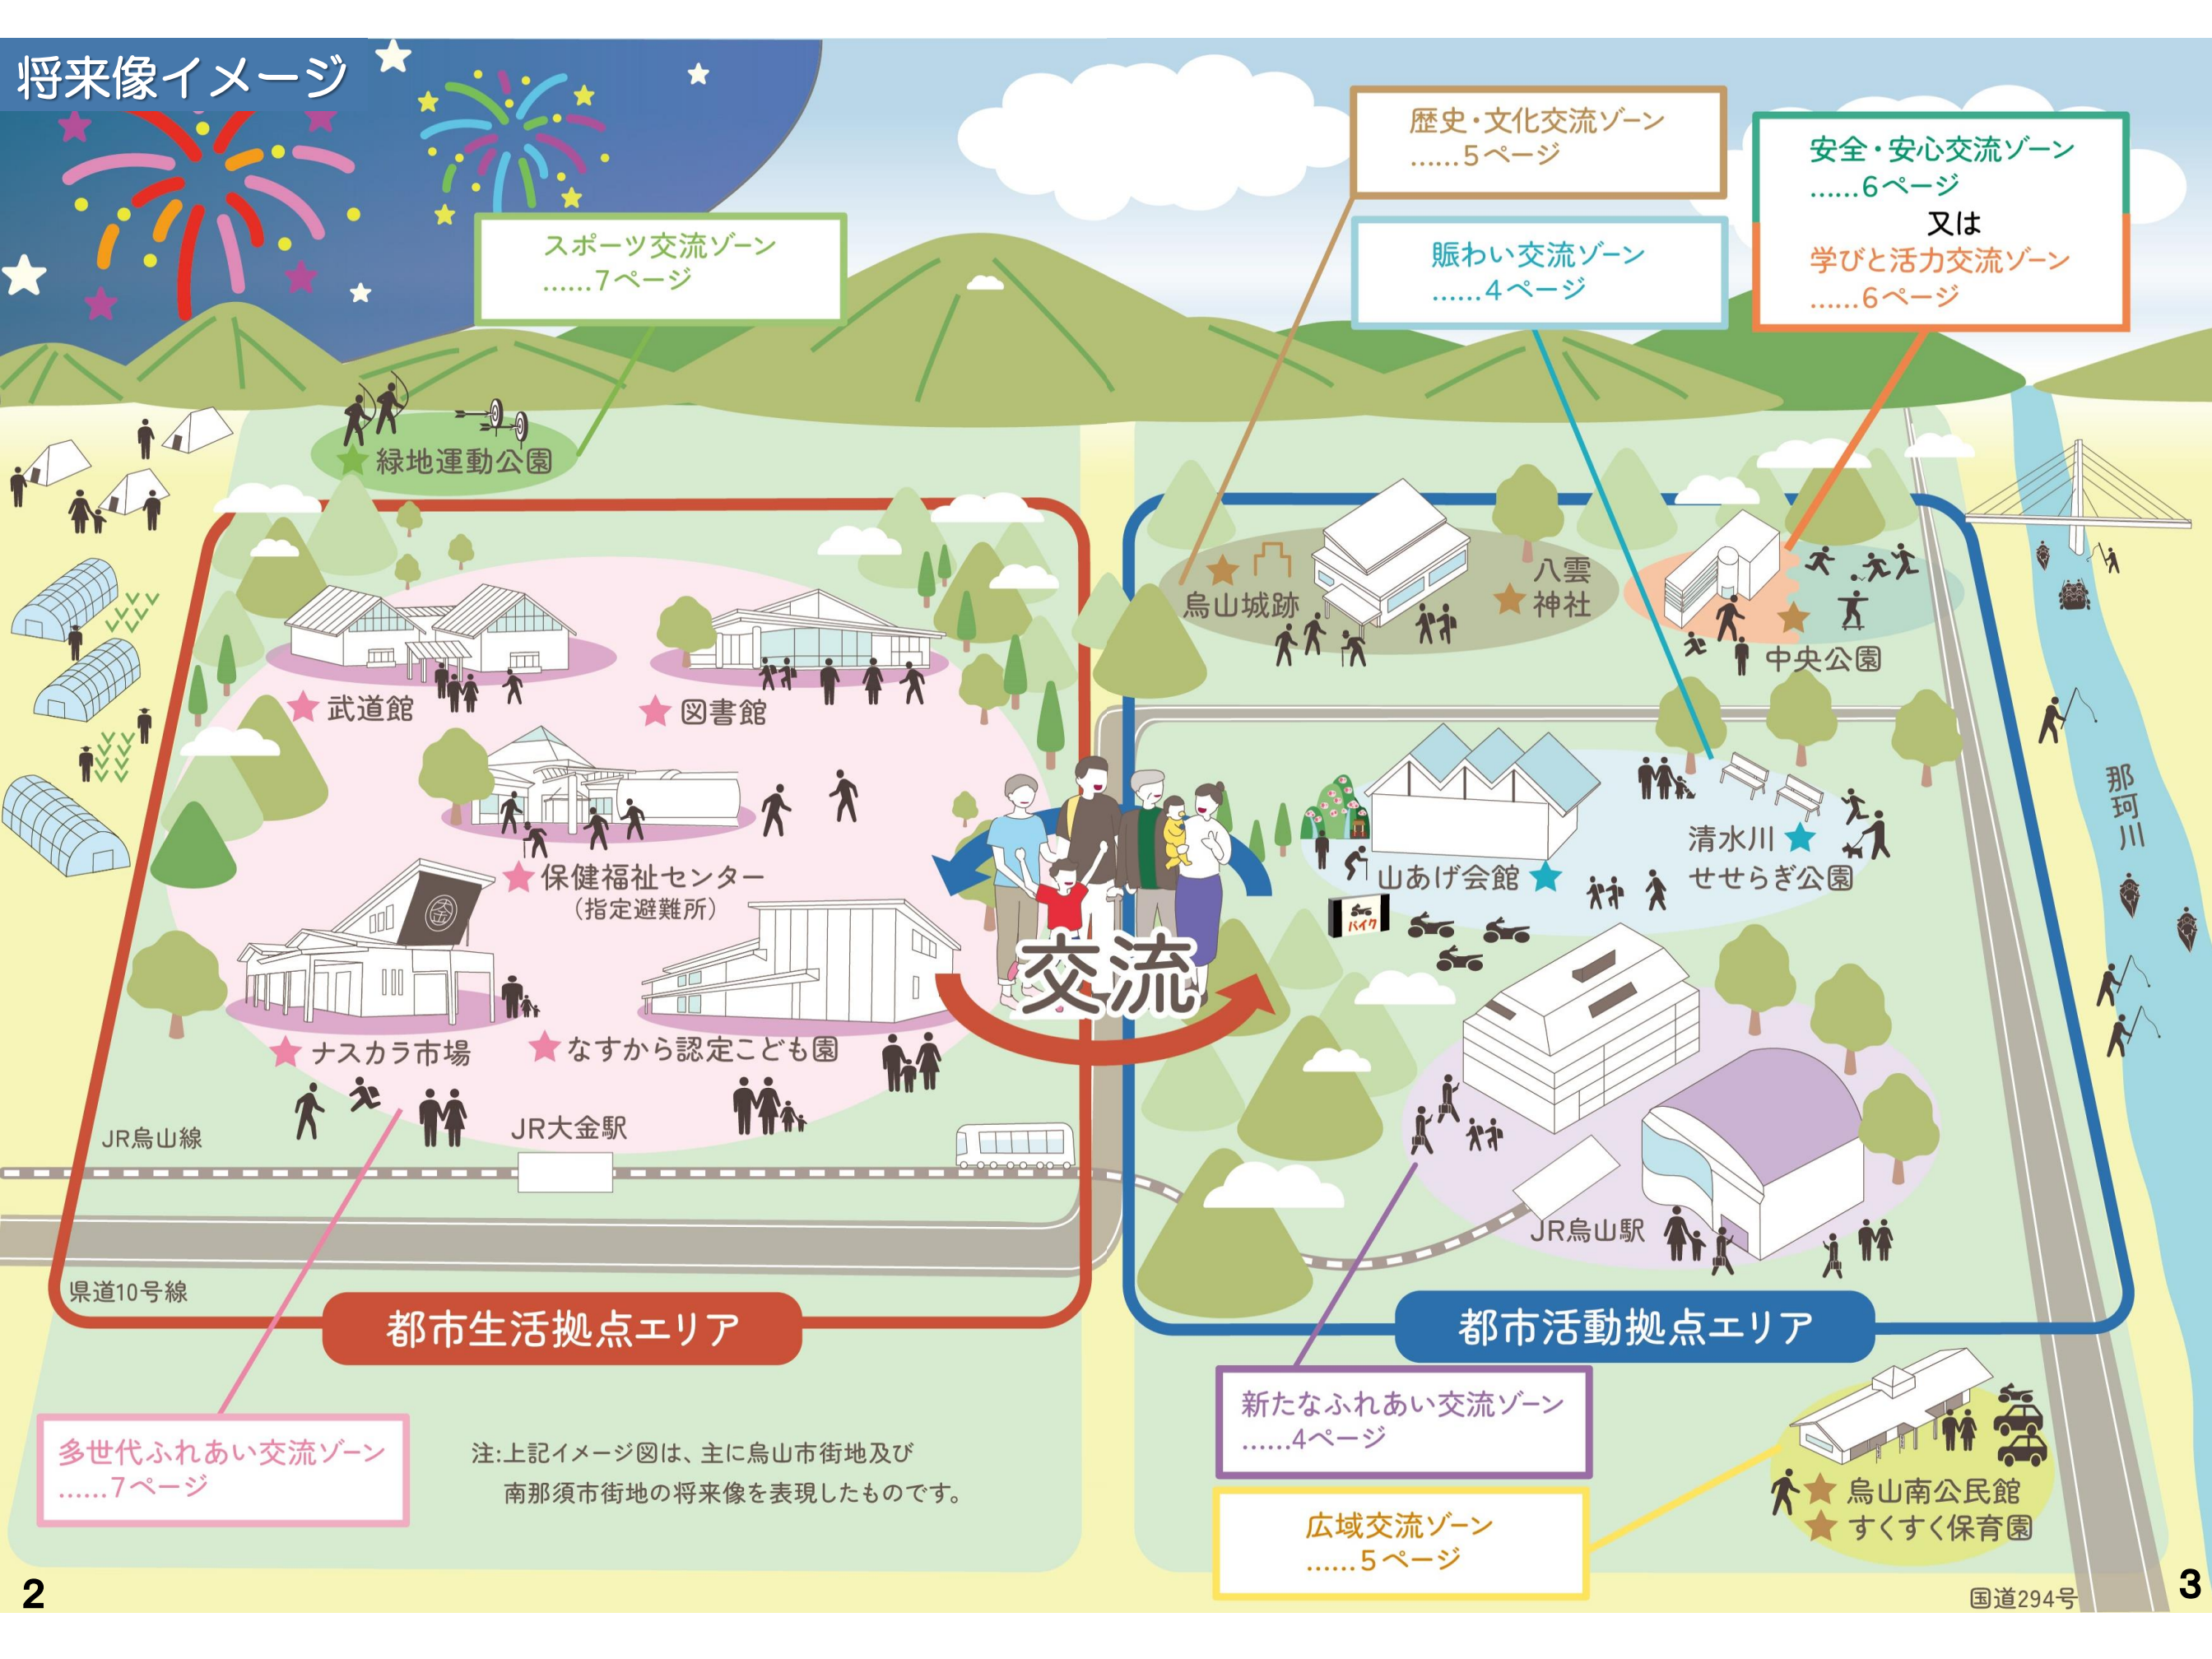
将来像イメージ

スポーツ交流ゾーン
……7ページ

歴史・文化交流ゾーン
……5ページ

賑わい交流ゾーン
……4ページ

安全・安心交流ゾーン
……6ページ
又は
学びと活力交流ゾーン
……6ページ

緑地運動公園

烏山城跡

八雲神社

中央公園

武道館

図書館

保健福祉センター
(指定避難所)

山あげ会館

清水川せせらぎ公園

那珂川

バイク

交流

ナスカラ市場

なすから認定こども園

JR烏山線

JR大金駅

JR烏山駅

県道10号線

都市生活拠点エリア

都市活動拠点エリア

新たなふれあい交流ゾーン
……4ページ

多世代ふれあい交流ゾーン
……7ページ

注:上記イメージ図は、主に烏山市街地及び南那須市街地の将来像を表現したものです。

広域交流ゾーン
……5ページ

烏山南公民館
すくすく保育園

国道294号

2

3